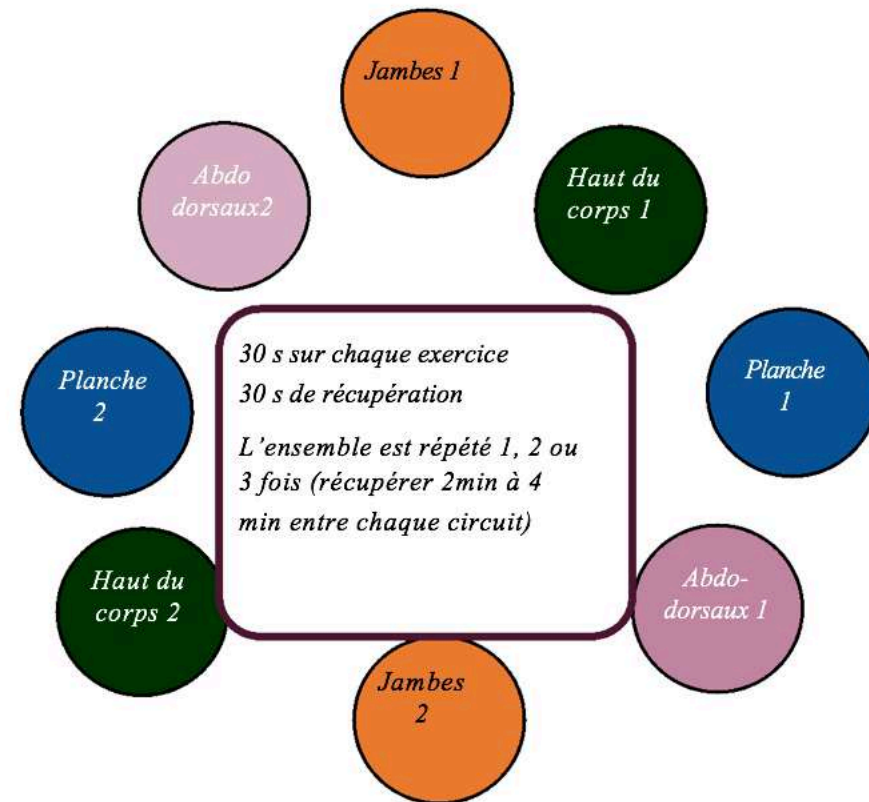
Jambes 1

Haut du corps 1

Planche 1

Abdo-dorsaux 1

Jambes 2

Haut du corps 2

Planche 2

Abdo dorsaux2

30 s sur chaque exercice
30 s de récupération

L'ensemble est répété 1, 2 ou 3 fois (récupérer 2min à 4 min entre chaque circuit)